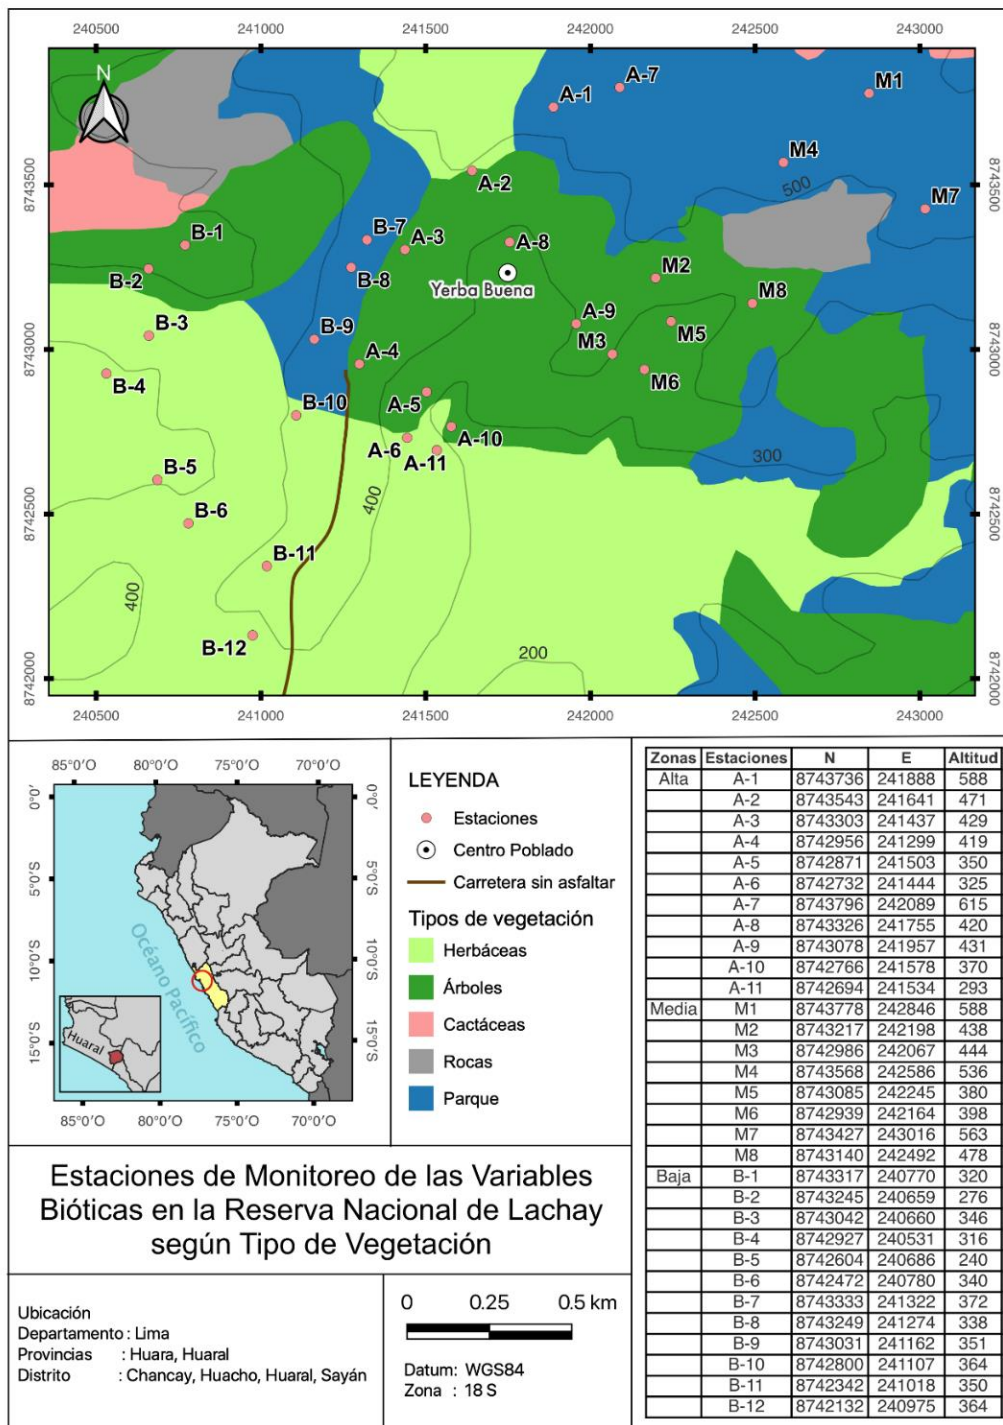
240500 241000 241500 242000 242500 243000

N

A-1 A-7 M1 M4 A-2 8743500 500 M7 B-1 B-7 A-3 A-8 B-2 B-8 Yerba Buena M2 M8 B-3 B-9 A-9 M3 M5 8743000 B-4 A-4 M6 B-10 A-5 A-6 A-10 A-11 300 B-5 400 8742500 B-6 B-11 400 B-12 200 8742000

240500 241000 241500 242000 242500 243000

85°0'O 80°0'O 75°0'O 70°0'O
0°0' 5°0'S 10°0'S 15°0'S
Océano Pacífico
Huaral
85°0'O 80°0'O 75°0'O 70°0'O

LEYENDA
Estaciones
Centro Poblado
Carretera sin asfaltar
Tipos de vegetación
Herbáceas
Árboles
Cactáceas
Rocas
Parque

| Zonas | Estaciones | N | E | Altitud |
|---|---|---|---|---|
| Alta | A-1 | 8743736 | 241888 | 588 |
| | A-2 | 8743543 | 241641 | 471 |
| | A-3 | 8743303 | 241437 | 429 |
| | A-4 | 8742956 | 241299 | 419 |
| | A-5 | 8742871 | 241503 | 350 |
| | A-6 | 8742732 | 241444 | 325 |
| | A-7 | 8743796 | 242089 | 615 |
| | A-8 | 8743326 | 241755 | 420 |
| | A-9 | 8743078 | 241957 | 431 |
| | A-10 | 8742766 | 241578 | 370 |
| | A-11 | 8742694 | 241534 | 293 |
| Media | M1 | 8743778 | 242846 | 588 |
| | M2 | 8743217 | 242198 | 438 |
| | M3 | 8742986 | 242067 | 444 |
| | M4 | 8743568 | 242586 | 536 |
| | M5 | 8743085 | 242245 | 380 |
| | M6 | 8742939 | 242164 | 398 |
| | M7 | 8743427 | 243016 | 563 |
| | M8 | 8743140 | 242492 | 478 |
| Baja | B-1 | 8743317 | 240770 | 320 |
| | B-2 | 8743245 | 240659 | 276 |
| | B-3 | 8743042 | 240660 | 346 |
| | B-4 | 8742927 | 240531 | 316 |
| | B-5 | 8742604 | 240686 | 240 |
| | B-6 | 8742472 | 240780 | 340 |
| | B-7 | 8743333 | 241322 | 372 |
| | B-8 | 8743249 | 241274 | 338 |
| | B-9 | 8743031 | 241162 | 351 |
| | B-10 | 8742800 | 241107 | 364 |
| | B-11 | 8742342 | 241018 | 350 |
| | B-12 | 8742132 | 240975 | 364 |

Estaciones de Monitoreo de las Variables Bióticas en la Reserva Nacional de Lachay según Tipo de Vegetación

Ubicación
Departamento : Lima
Provincias : Huara, Huaral
Distrito : Chancay, Huacho, Huaral, Sayán

0 0.25 0.5 km

Datum: WGS84
Zona : 18 S